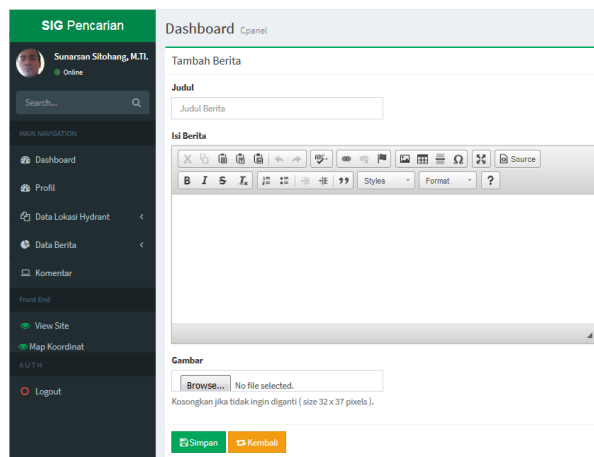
SIG Pencarian

Sunarsan Sitohang, M.TI.
Online

Search...

MAIN NAVIGATION

Dashboard

Profil

Data Lokasi Hydrant

Data Berita

Komentar

Front End

View Site

Map Koordinat

AUTH

Logout

Dashboard Cpanel

Tambah Berita

Judul

Judul Berita

Isi Berita

Source

B I S $T_x$ 99 Styles Format ?

Gambar

Browse... No file selected.

Kosongkan jika tidak ingin diganti ( size 32 x 37 pixels ).

Simpan Kembali